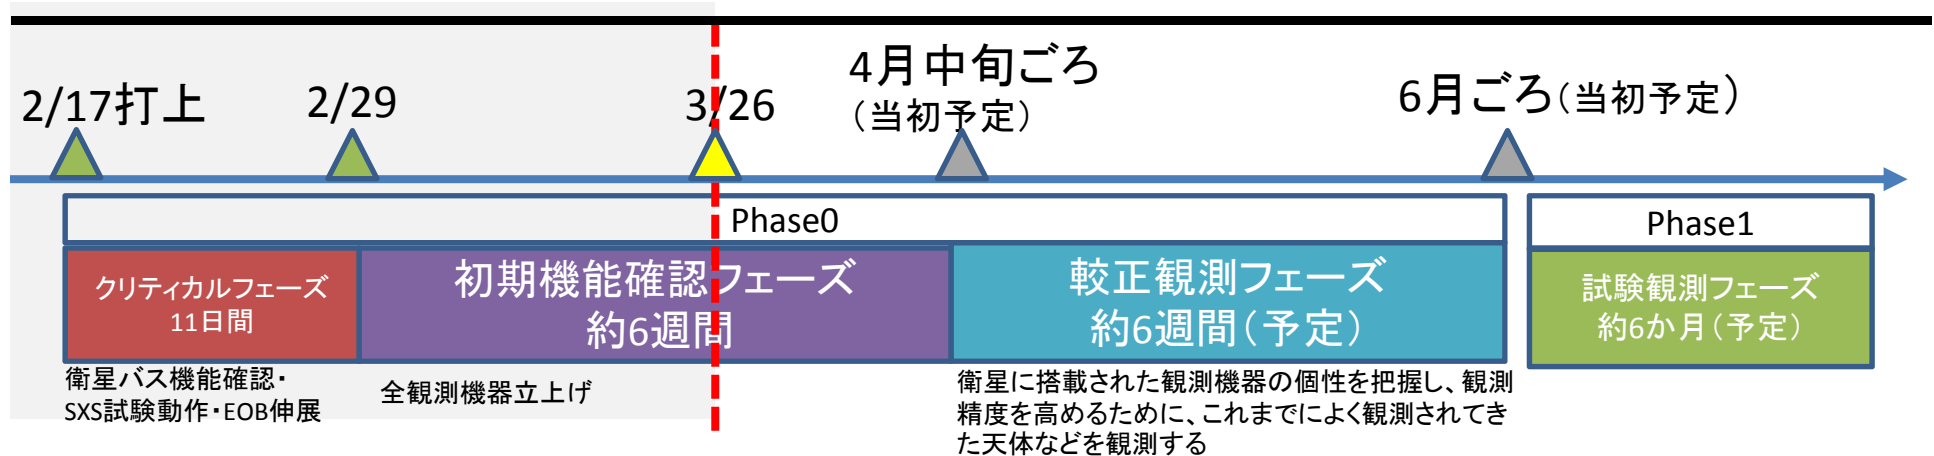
2/17打上

2/29

3/26

4月中旬ごろ
（当初予定）

6月ごろ（当初予定）

Phase0

Phase1

クリティカルフェーズ
11日間

初期機能確認フェーズ
約6週間

較正観測フェーズ
約6週間（予定）

試験観測フェーズ
約6か月（予定）

衛星バス機能確認・
SXS試験動作・EOB伸展

全観測機器立上げ

衛星に搭載された観測機器の個性を把握し、観測精度を高めるために、これまでによく観測されてきた天体などを観測する